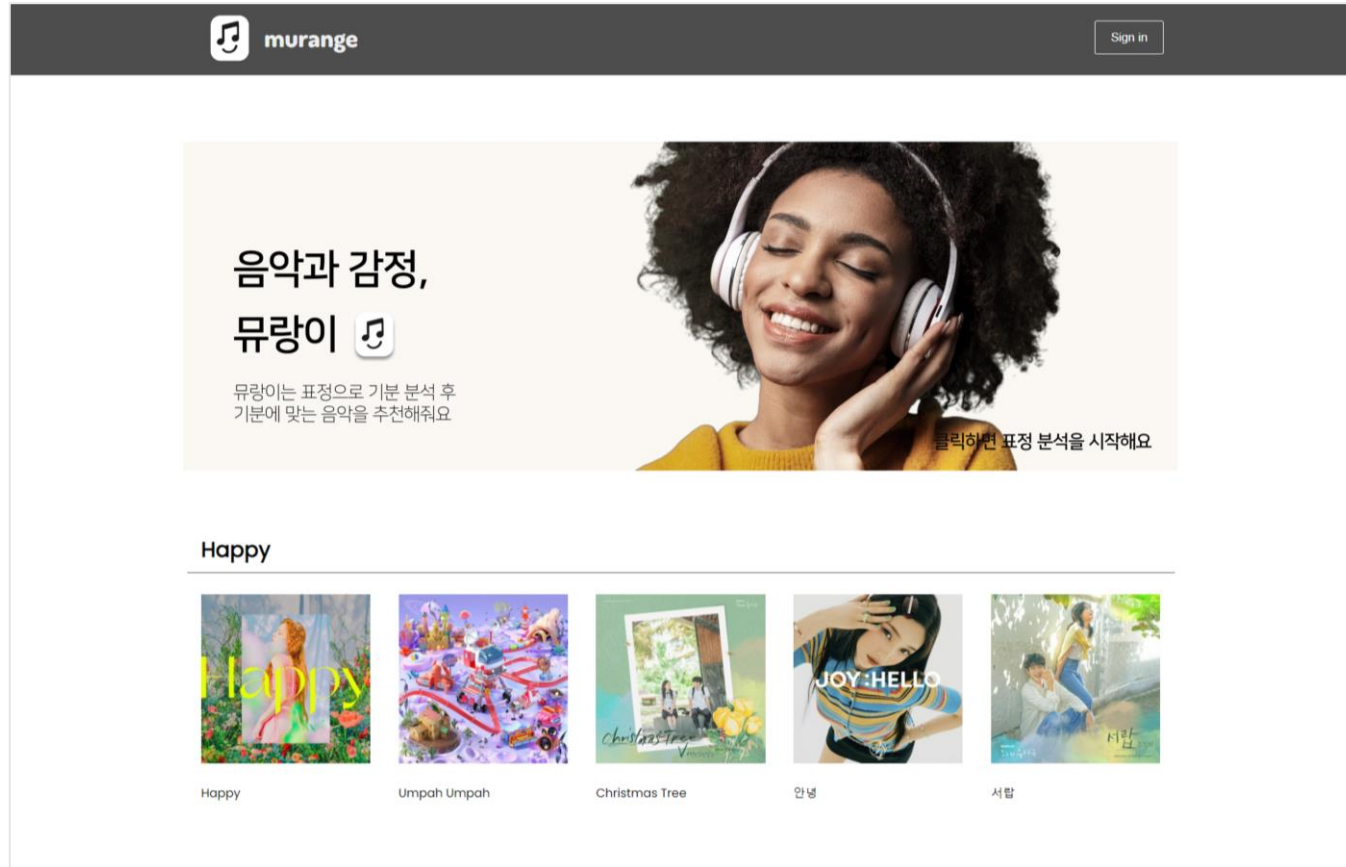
murange

Sign in

음악과 감정,
뮤랑이

뮤랑이는 표정으로 기분 분석 후
기분에 맞는 음악을 추천해줘요

클릭하면 표정 분석을 시작해요

Happy

Happy

JOY :HELLO

Christmas Tree

서랍

Happy

Umpah Umpah

Christmas Tree

안녕

서랍